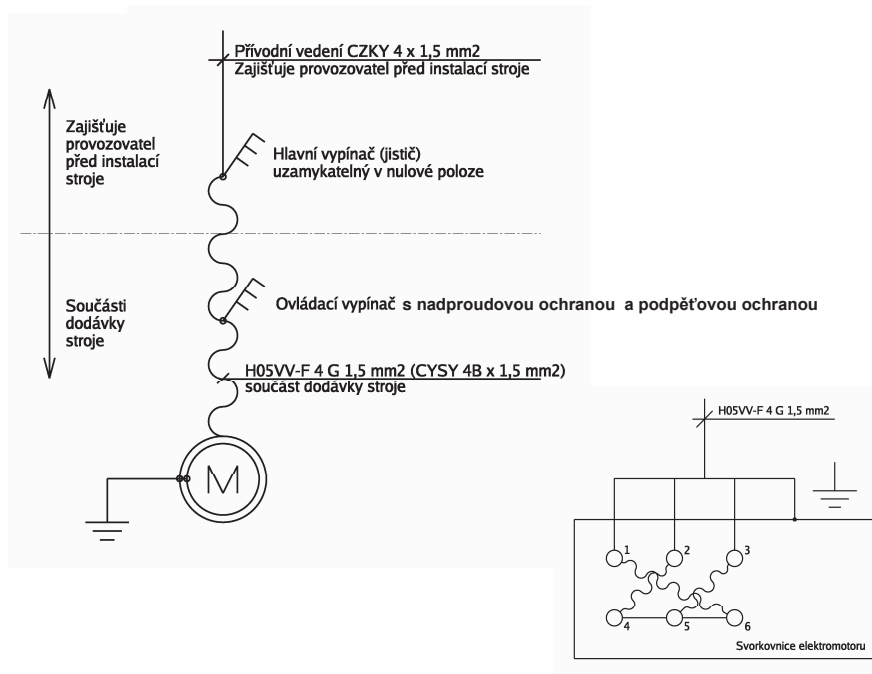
Přívodní vedení CZKY 4 x 1,5 mm2
Zajišťuje provozovatel před instalací stroje

Zajišťuje provozovatel před instalací stroje

Hlavní vypínač (jistič) uzamykatelný v nulové poloze

Součásti dodávky stroje

Ovládací vypínač s nadproudovou ochranou a podpěťovou ochranou

H05VV-F 4 G 1,5 mm2 (CYSY 4B x 1,5 mm2)
součást dodávky stroje

M

H05VV-F 4 G 1,5 mm2

1
2
3
4
5
6

Svorkovnice elektromotoru